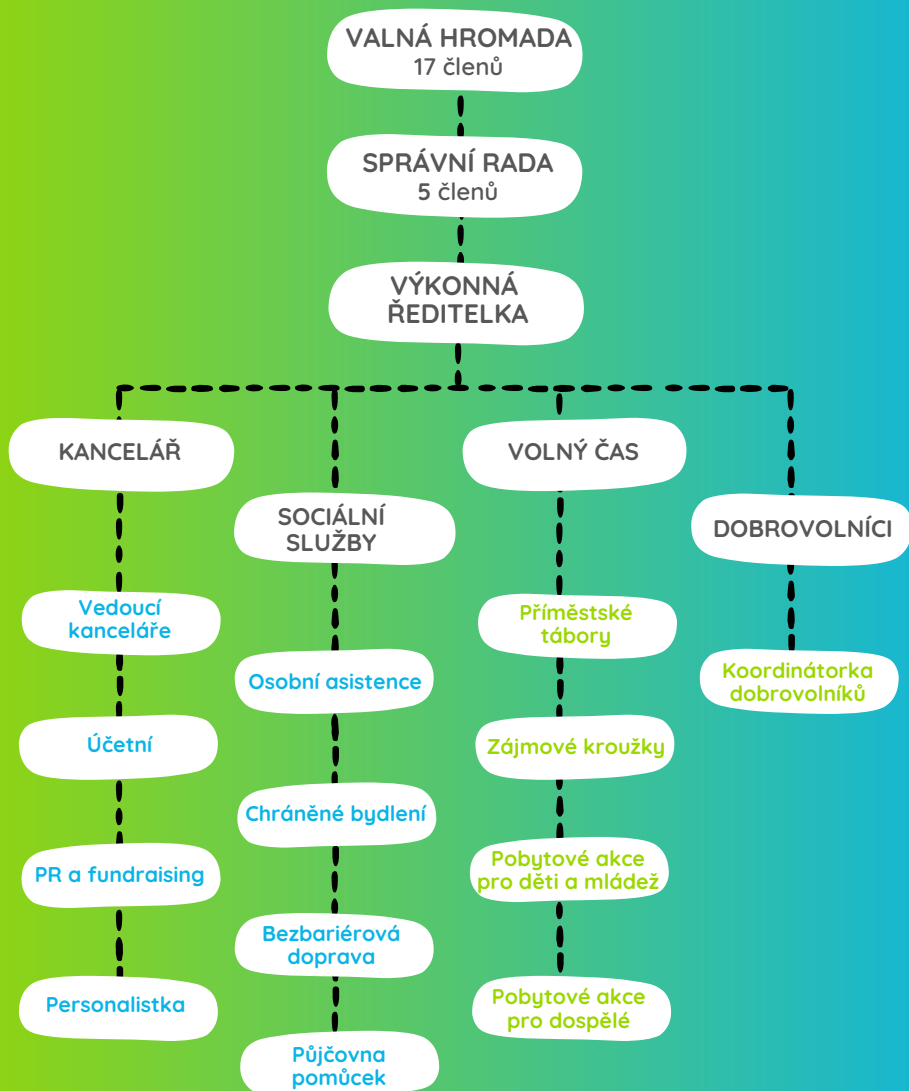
VALNÁ HROMADA
17 členů

SPRÁVNÍ RADA
5 členů

VÝKONNÁ ŘEDITELKA

KANCELÁŘ

Vedoucí kanceláře

Účetní

PR a fundraising

Personalistka

SOCIÁLNÍ SLUŽBY

Osobní asistence

Chráněné bydlení

Bezbariérová doprava

Půjčovna pomůcek

VOLNÝ ČAS

Příměstské tábory

Zájmové kroužky

Pobytové akce pro děti a mládež

Pobytové akce pro dospělé

DOBROVOLNÍCI

Koordinátorka dobrovolníků